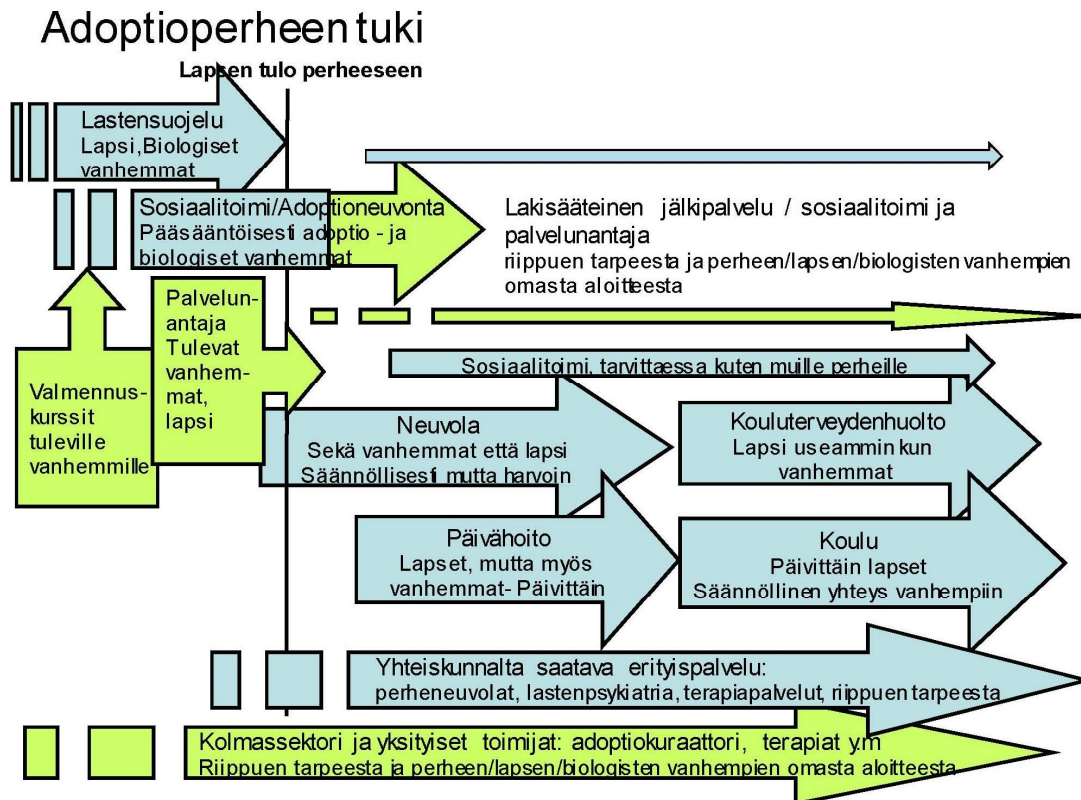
Adoptioperheen tuki

Lapsen tulo perheeseen

Lastensuojelu
Lapsi, Biologiset vanhemmat

Sosiaalitoimi/Adoptioneuvonta
Pääsääntöisesti adoptio - ja biologiset vanhemmat

Lakisääteinen jälkipalvelu / sosiaalitoimi ja palvelunantaja
riippuen tarpeesta ja perheen/lapsen/biologisten vanhempien omasta aloitteesta

Valmennuskurssit tuleville vanhemmille

Palvelunantaja
Tulevat vanhemmat, lapsi

Sosiaalitoimi, tarvittaessa kuten muille perheille

Neuvola
Sekä vanhemmat että lapsi
Säännöllisesti mutta harvoin

Kouluterveydenhuolto
Lapsi useammin kun vanhemmat

Päivähoito
Lapset, mutta myös vanhemmat- Päivittäin

Koulu
Päivittäin lapset
Säännöllinen yhteys vanhempiin

Yhteiskunnalta saatava erityispalvelu:
perheneuvolat, lastenpsykiatria, terapiapalvelut, riippuen tarpeesta

Kolmassektori ja yksityiset toimijat: adoptiokuraattori, terapiat y.m
Riippuen tarpeesta ja perheen/lapsen/biologisten vanhempien omasta aloitteesta